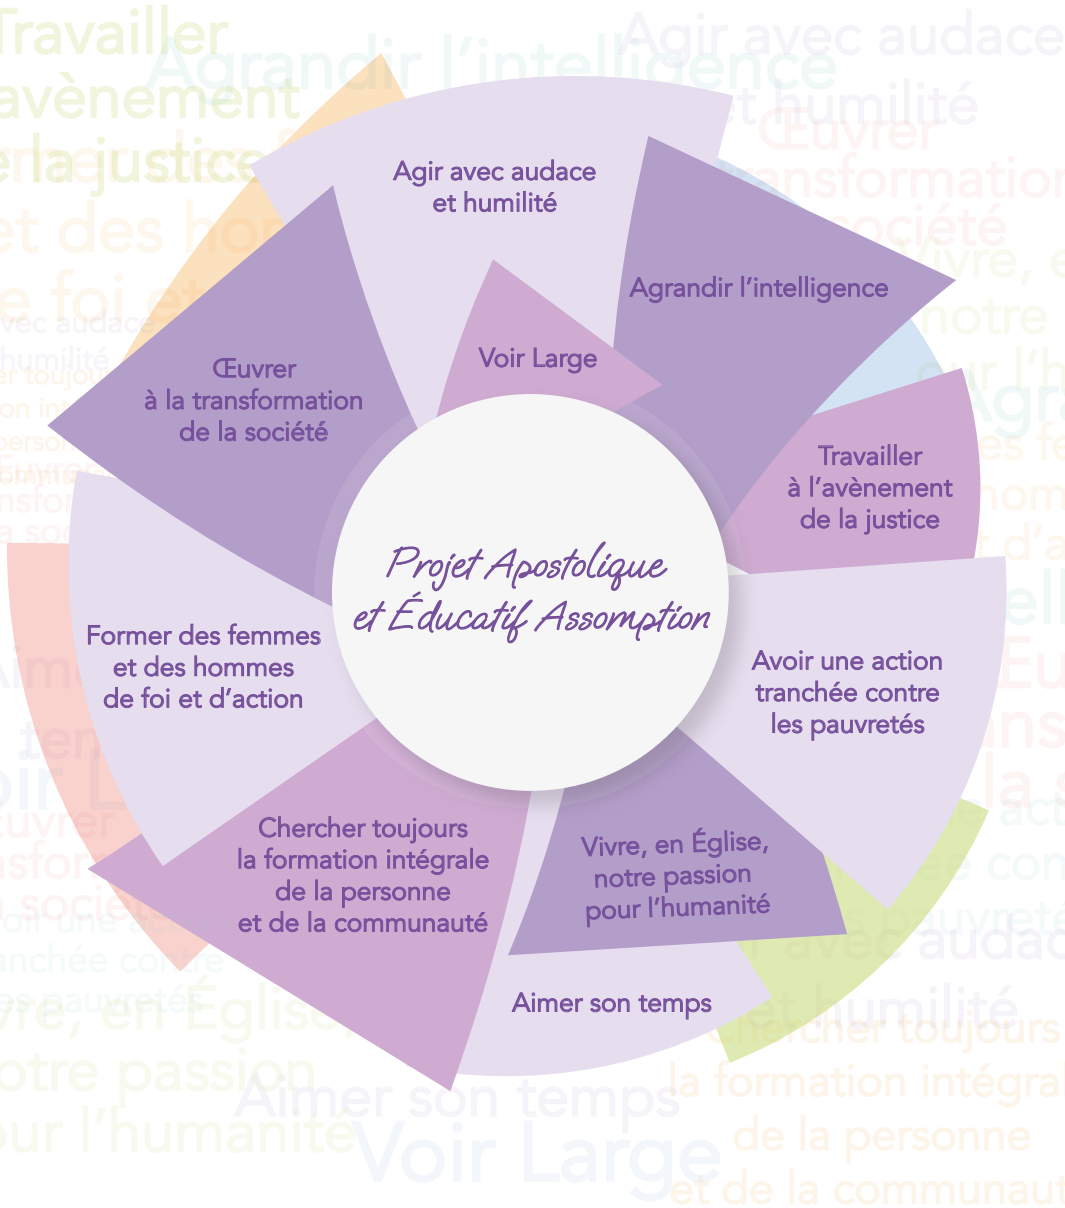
Agir avec audace et humilité

Agrandir l'intelligence

Voir Large

Œuvrer à la transformation de la société

Travailler à l'avènement de la justice

Projet Apostolique et Éducatif Assomption

Former des femmes et des hommes de foi et d'action

Avoir une action tranchée contre les pauvretés

Chercher toujours la formation intégrale de la personne et de la communauté

Vivre, en Église, notre passion pour l'humanité

Aimer son temps